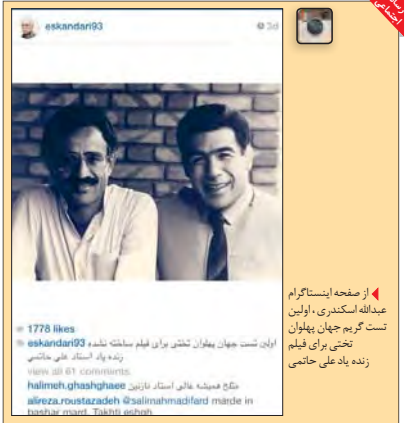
رسانه اجتماعی

eskandari93 3d

1778 likes

eskandari93 اولین تست جهان پهلوان تختی برای فیلم ساخته نشده زنده یاد استاد علی حاتمی

view all 61 comments

halimeh.ghashghaee خلاق همیشه عالی استاد نازنین

alireza.roustazadeh @salimahmadifard marde in bashar mard. Takhti eshgh

از صفحه اینستاگرام عبدالله اسکندری، اولین تست گریم جهان پهلوان تختی برای فیلم زنده یاد علی حاتمی